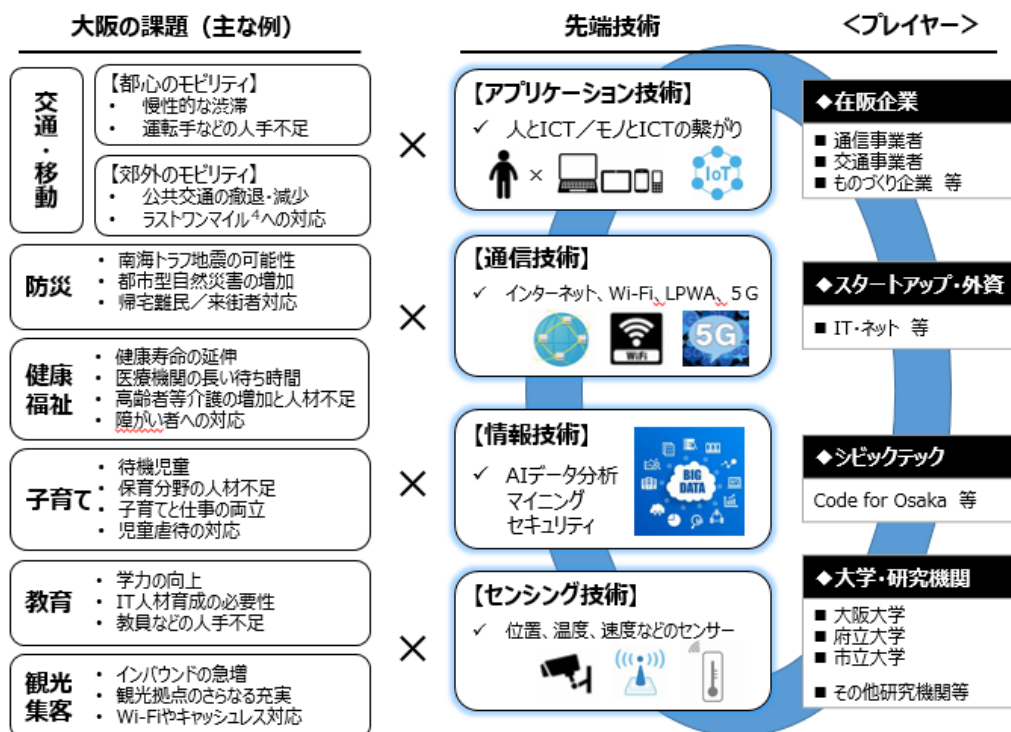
大阪の課題（主な例）

交通・移動

【都心のモビリティ】
• 慢性的な渋滞
• 運転手などの人手不足

【郊外のモビリティ】
• 公共交通の撤退・減少
• ラストワンマイル$^4$への対応

防災
• 南海トラフ地震の可能性
• 都市型自然災害の増加
• 帰宅難民／来街者対応

健康福祉
• 健康寿命の延伸
• 医療機関の長い待ち時間
• 高齢者等介護の増加と人材不足
• 障がい者への対応

子育て
• 待機児童
• 保育分野の人材不足
• 子育てと仕事の両立
• 児童虐待の対応

教育
• 学力の向上
• IT人材育成の必要性
• 教員などの人手不足

観光集客
• インバウンドの急増
• 観光拠点のさらなる充実
• Wi-Fiやキャッシュレス対応

×
×
×
×
×

先端技術

【アプリケーション技術】
✓ 人とICT／モノとICTの繋がり
×
IoT

【通信技術】
✓ インターネット、Wi-Fi、LPWA、5G
WiFi
5G

【情報技術】
✓ AIデータ分析
マイニング
セキュリティ
BIG DATA

【センシング技術】
✓ 位置、温度、速度などのセンサー

<プレイヤー>

◆在阪企業
■ 通信事業者
■ 交通事業者
■ ものづくり企業 等

◆スタートアップ・外資
■ IT・ネット 等

◆シビックテック
Code for Osaka 等

◆大学・研究機関
■ 大阪大学
■ 府立大学
■ 市立大学
■ その他研究機関等